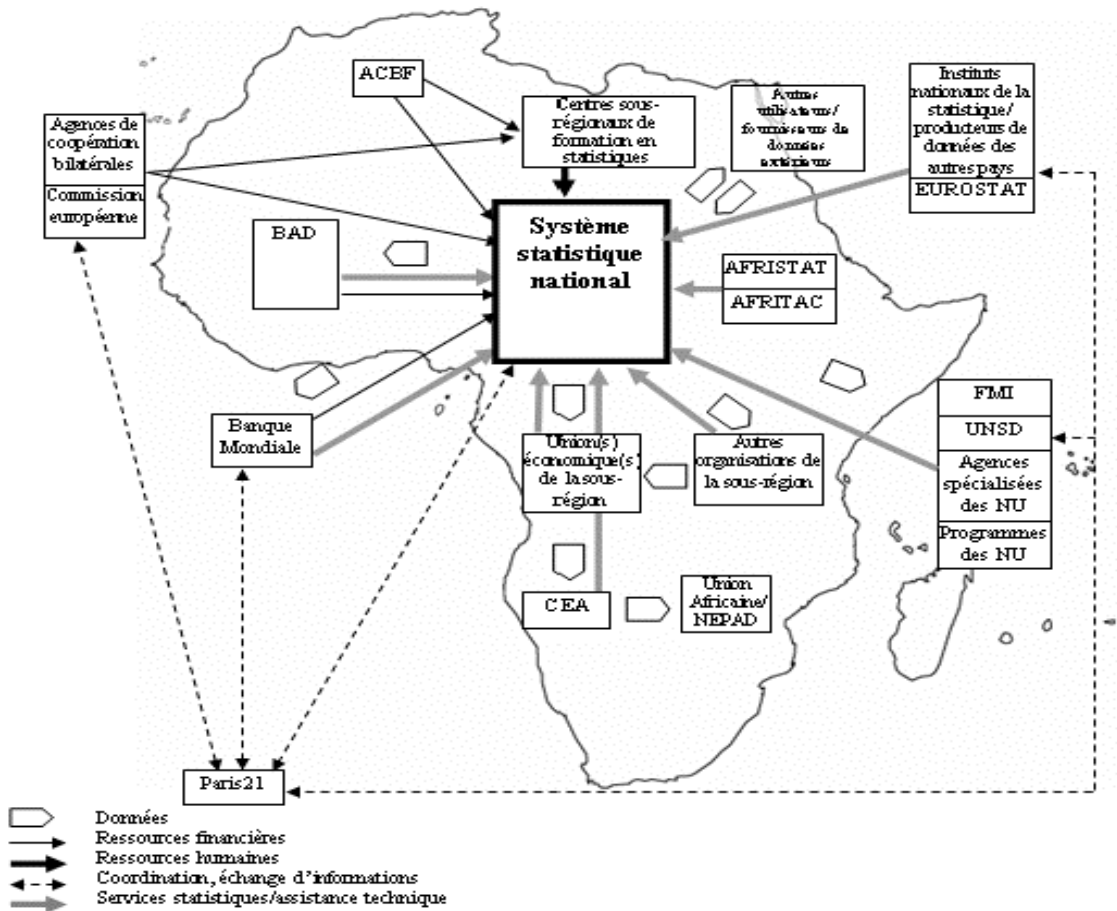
ACBF

Centres sous-régionaux de formation en statistiques

Autres utilisateurs/ fournisseurs de données extérieurs

Instituts nationaux de la statistique/ producteurs de données des autres pays

EUROSTAT

Agences de coopération bilatérales

Commission européenne

BAD

Système statistique national

AFRISTAT

AFRITAC

FMI

UNSD

Agences spécialisées des NU

Programmes des NU

Banque Mondiale

Union(s) économique(s) de la sous-région

Autres organisations de la sous-région

CEA

Union Africaine/ NEPAD

Paris21

Données
Ressources financières
Ressources humaines
Coordination, échange d'informations
Services statistiques/assistance technique